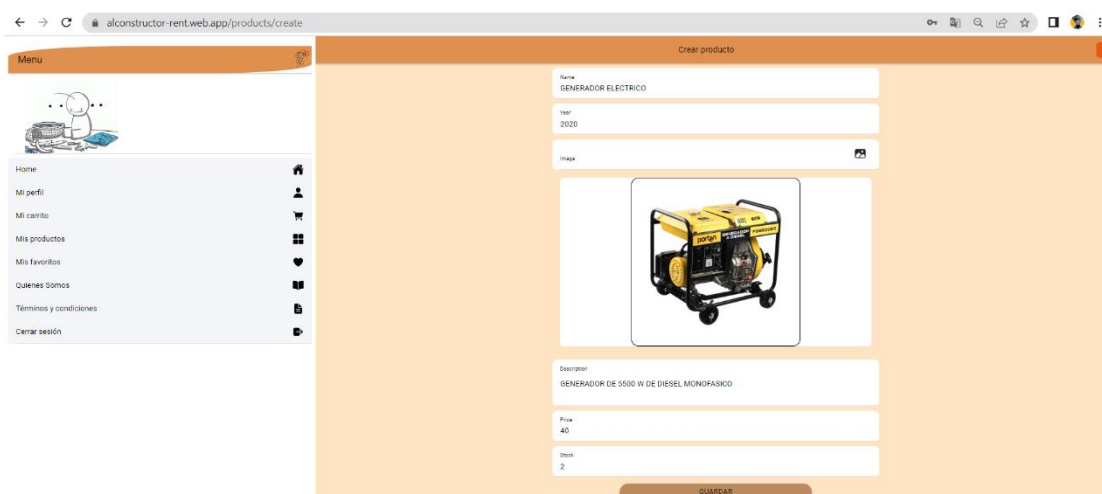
alconstructor-rent.web.app/products/create

Menu

Home
Mi perfil
Mi carrito
Mis productos
Mis favoritos
Quienes Somos
Términos y condiciones
Cerrar sesión

Crear producto

Name
GENERADOR ELECTRICO

Year
2020

Image

porten

Description
GENERADOR DE 5500 W DE DIESEL MONOFASICO

Price
40

Stock
2

GUARDAR